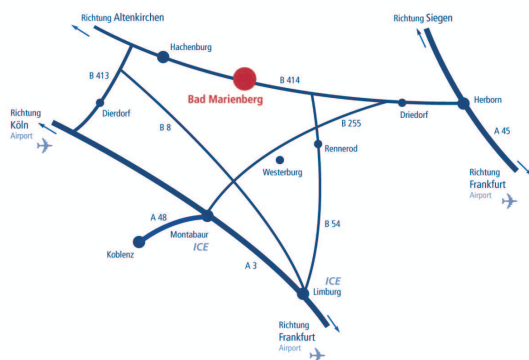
Richtung Altenkirchen

Richtung Siegen

Hachenburg

B 413

Bad Marienberg

B 414

Richtung Köln Airport

Dierdorf

B 8

Driedorf

Herborn

B 255

Rennerod

A 45

Westerburg

Richtung Frankfurt Airport

A 48

Montabaur

ICE

B 54

Koblenz

A 3

ICE

Limburg

Richtung Frankfurt Airport